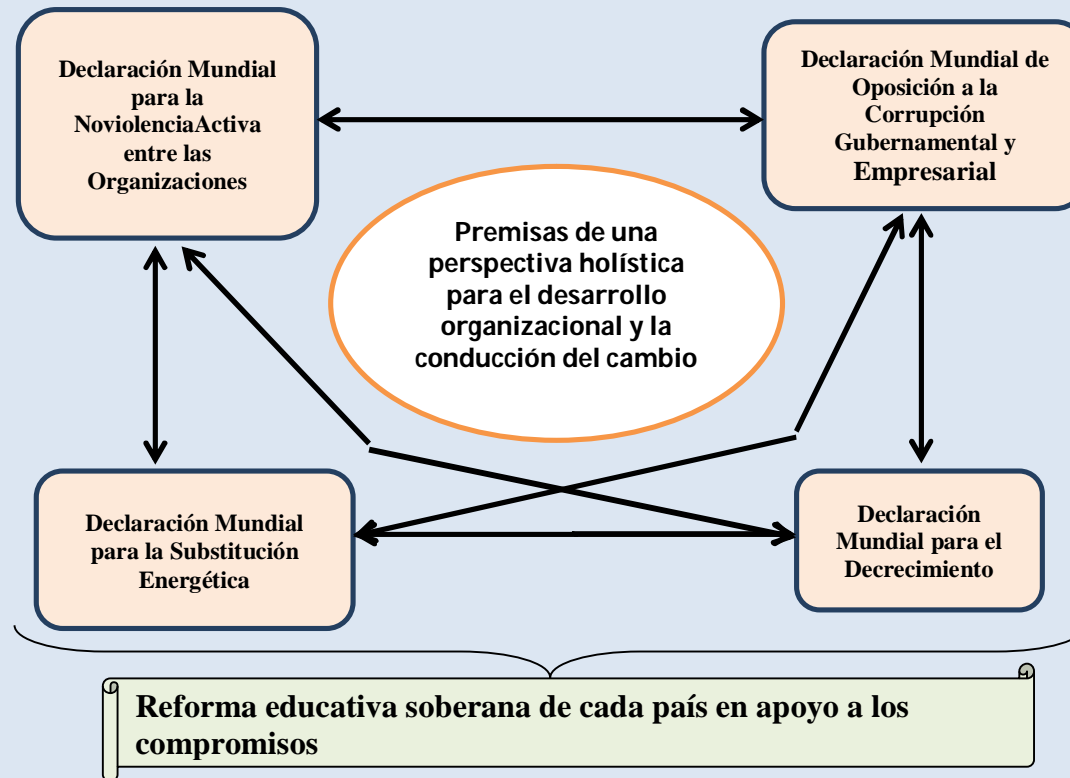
Declaración Mundial para la NoviolenciaActiva entre las Organizaciones

Declaración Mundial de Oposición a la Corrupción Gubernamental y Empresarial

Premisas de una perspectiva holística para el desarrollo organizacional y la conducción del cambio

Declaración Mundial para la Substitución Energética

Declaración Mundial para el Decrecimiento

Reforma educativa soberana de cada país en apoyo a los compromisos